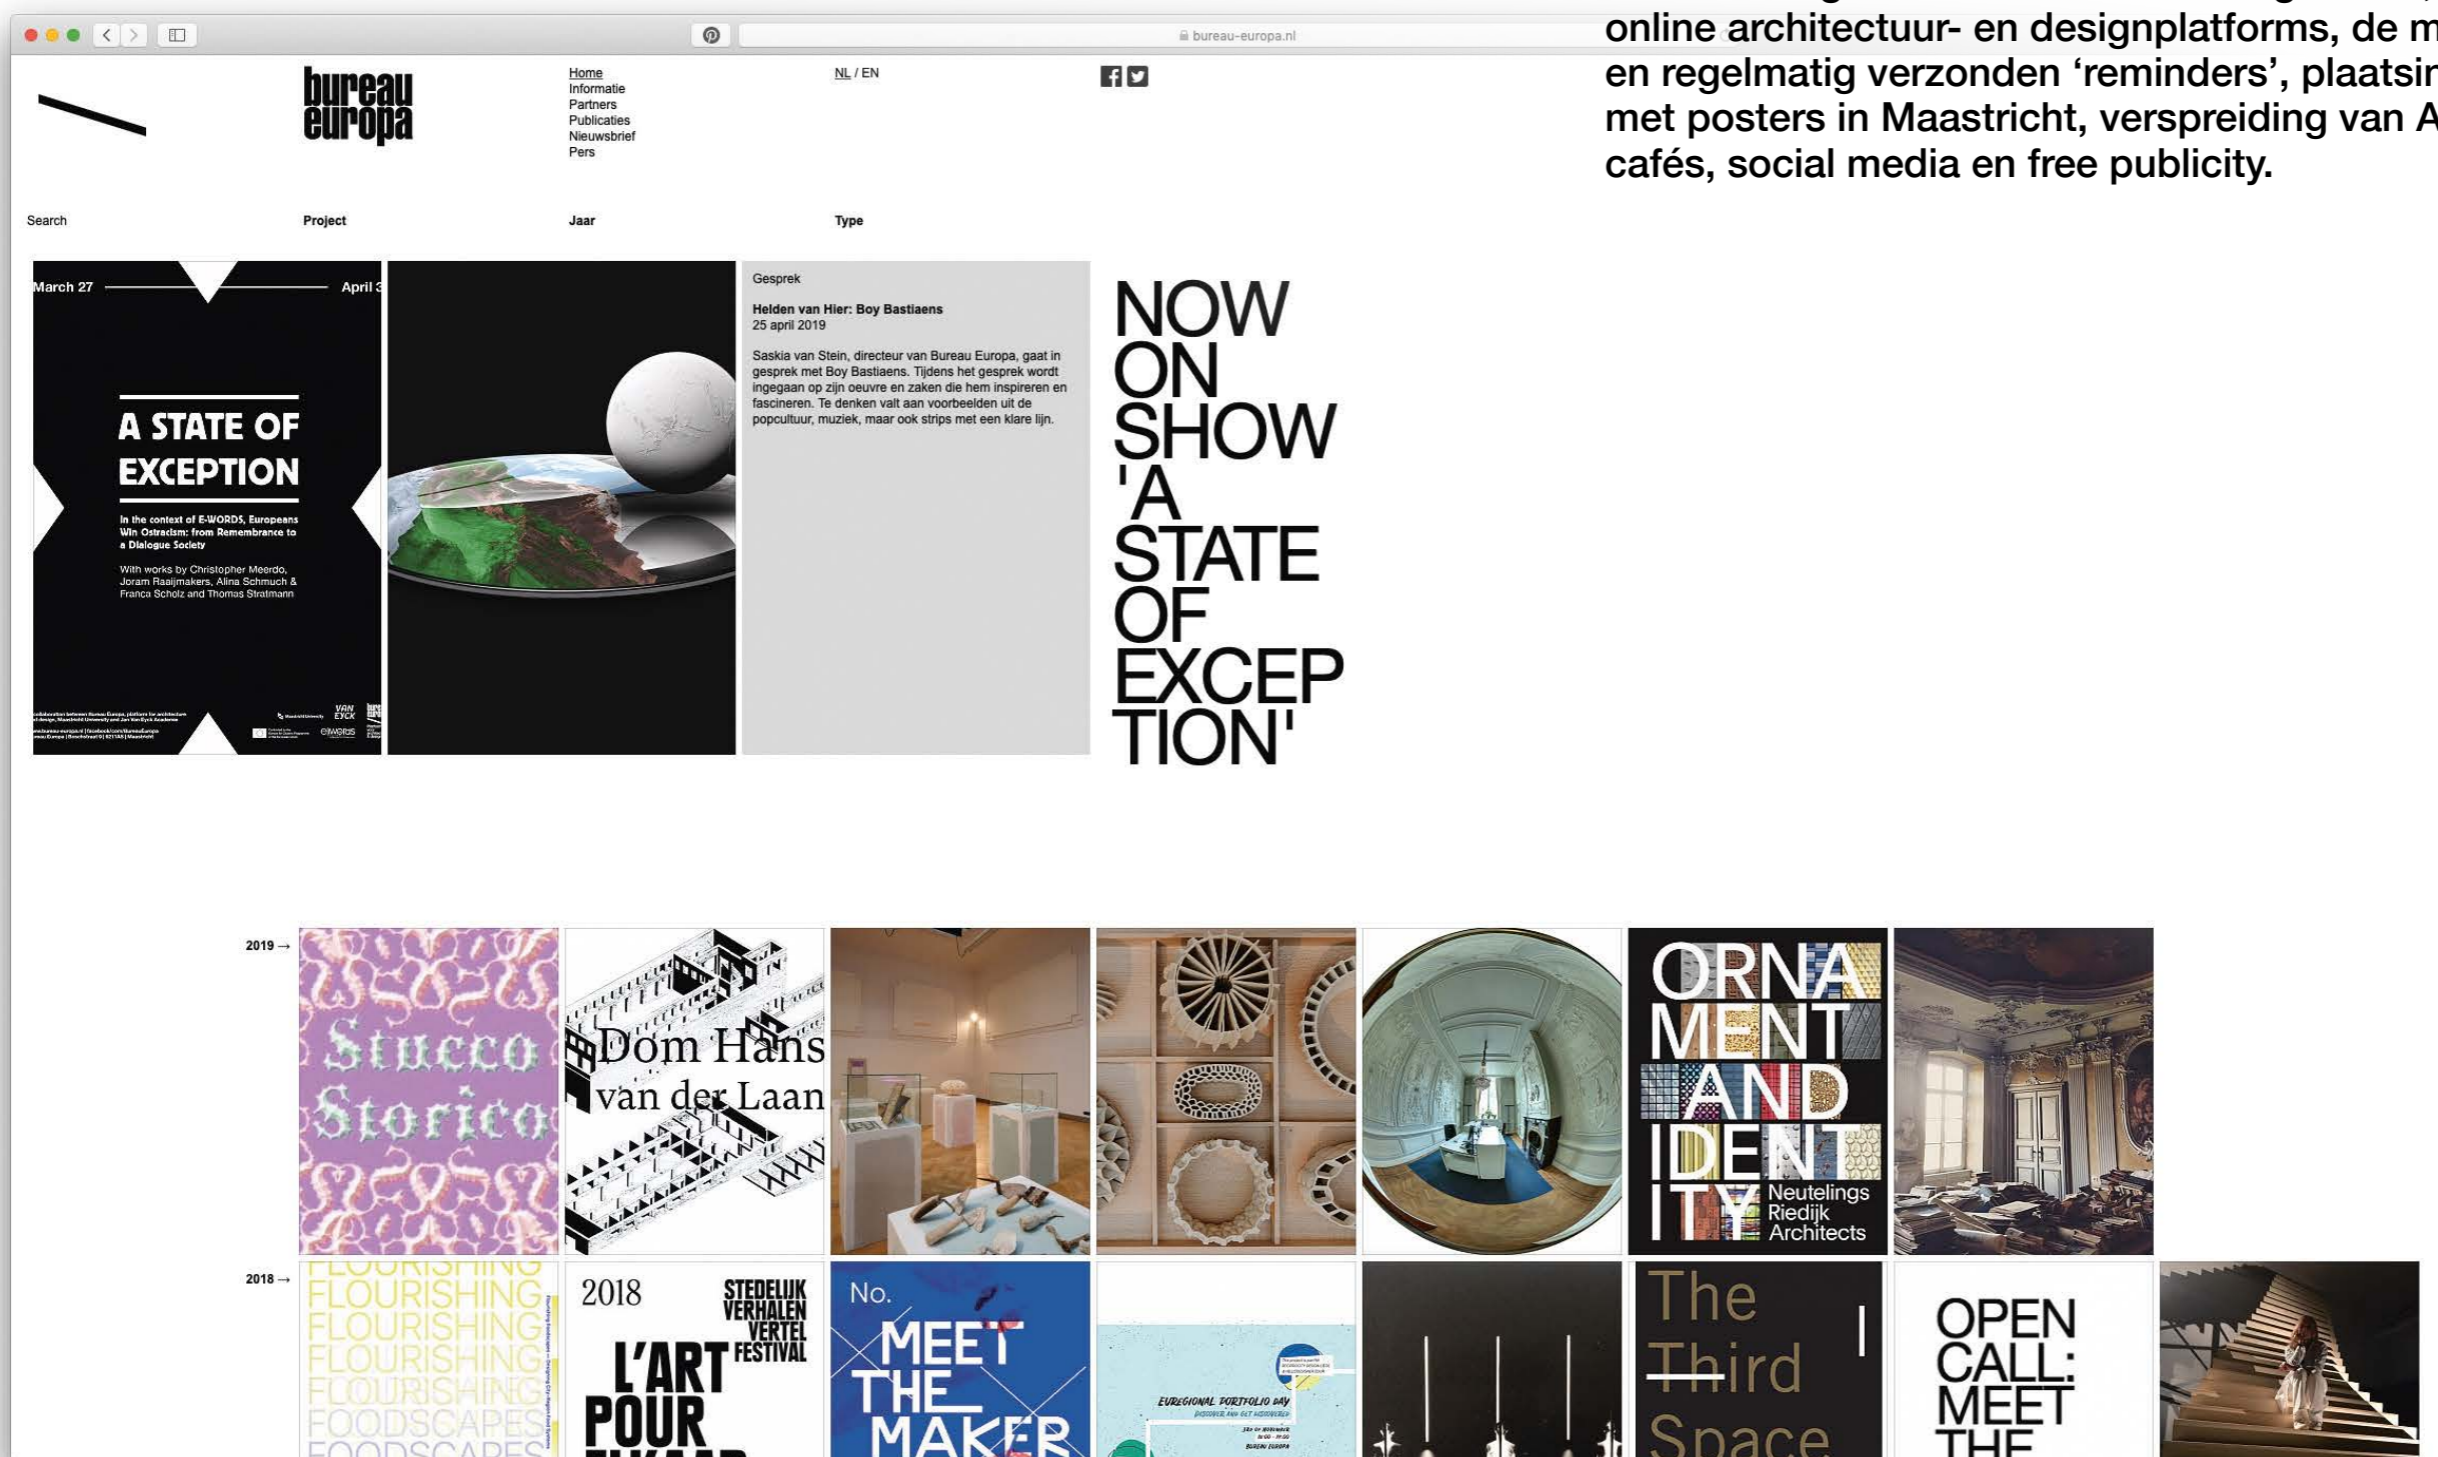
online architectuur- en designplatforms, de m
en regelmatig verzonden 'reminders', plaatsir
met posters in Maastricht, verspreiding van A
cafés, social media en free publicity.

bureau-europa.nl

bureau europa

Home
Informatie
Partners
Publicaties
Nieuwsbrief
Pers

NL / EN

Search

Project

Jaar

Type

March 27 April 3

A STATE OF EXCEPTION

In the context of E-WORDS, Europeans Win Ostracism: from Remembrance to a Dialogue Society

With works by Christopher Meerdo, Joram Raaijmakers, Alina Schmuch & Franca Scholz and Thomas Stratmann

Gesprek

Helden van Hier: Boy Bastiaens
25 april 2019

Saskia van Stein, directeur van Bureau Europa, gaat in gesprek met Boy Bastiaens. Tijdens het gesprek wordt ingegaan op zijn oeuvre en zaken die hem inspireren en fascineren. Te denken valt aan voorbeelden uit de popcultuur, muziek, maar ook strips met een klare lijn.

NOW ON SHOW 'A STATE OF EXCEPTION'

2019 →

Stucco Storico

Dom Hans van der Laan

ORNAMENT AND IDENTITY Neutelings Riedijk Architects

2018 →

FLOURISHING FLOURISHING FLOURISHING FLOURISHING FLOURISHING FOODSCAPES FOODSCAPES

2018 STEDELIJK VERHALEN VERTEL FESTIVAL L'ART POUR

No. MEET THE MAKER

EUREGIONAL PORTFOLIO DAY

The Third Space

OPEN CALL: MEET THE